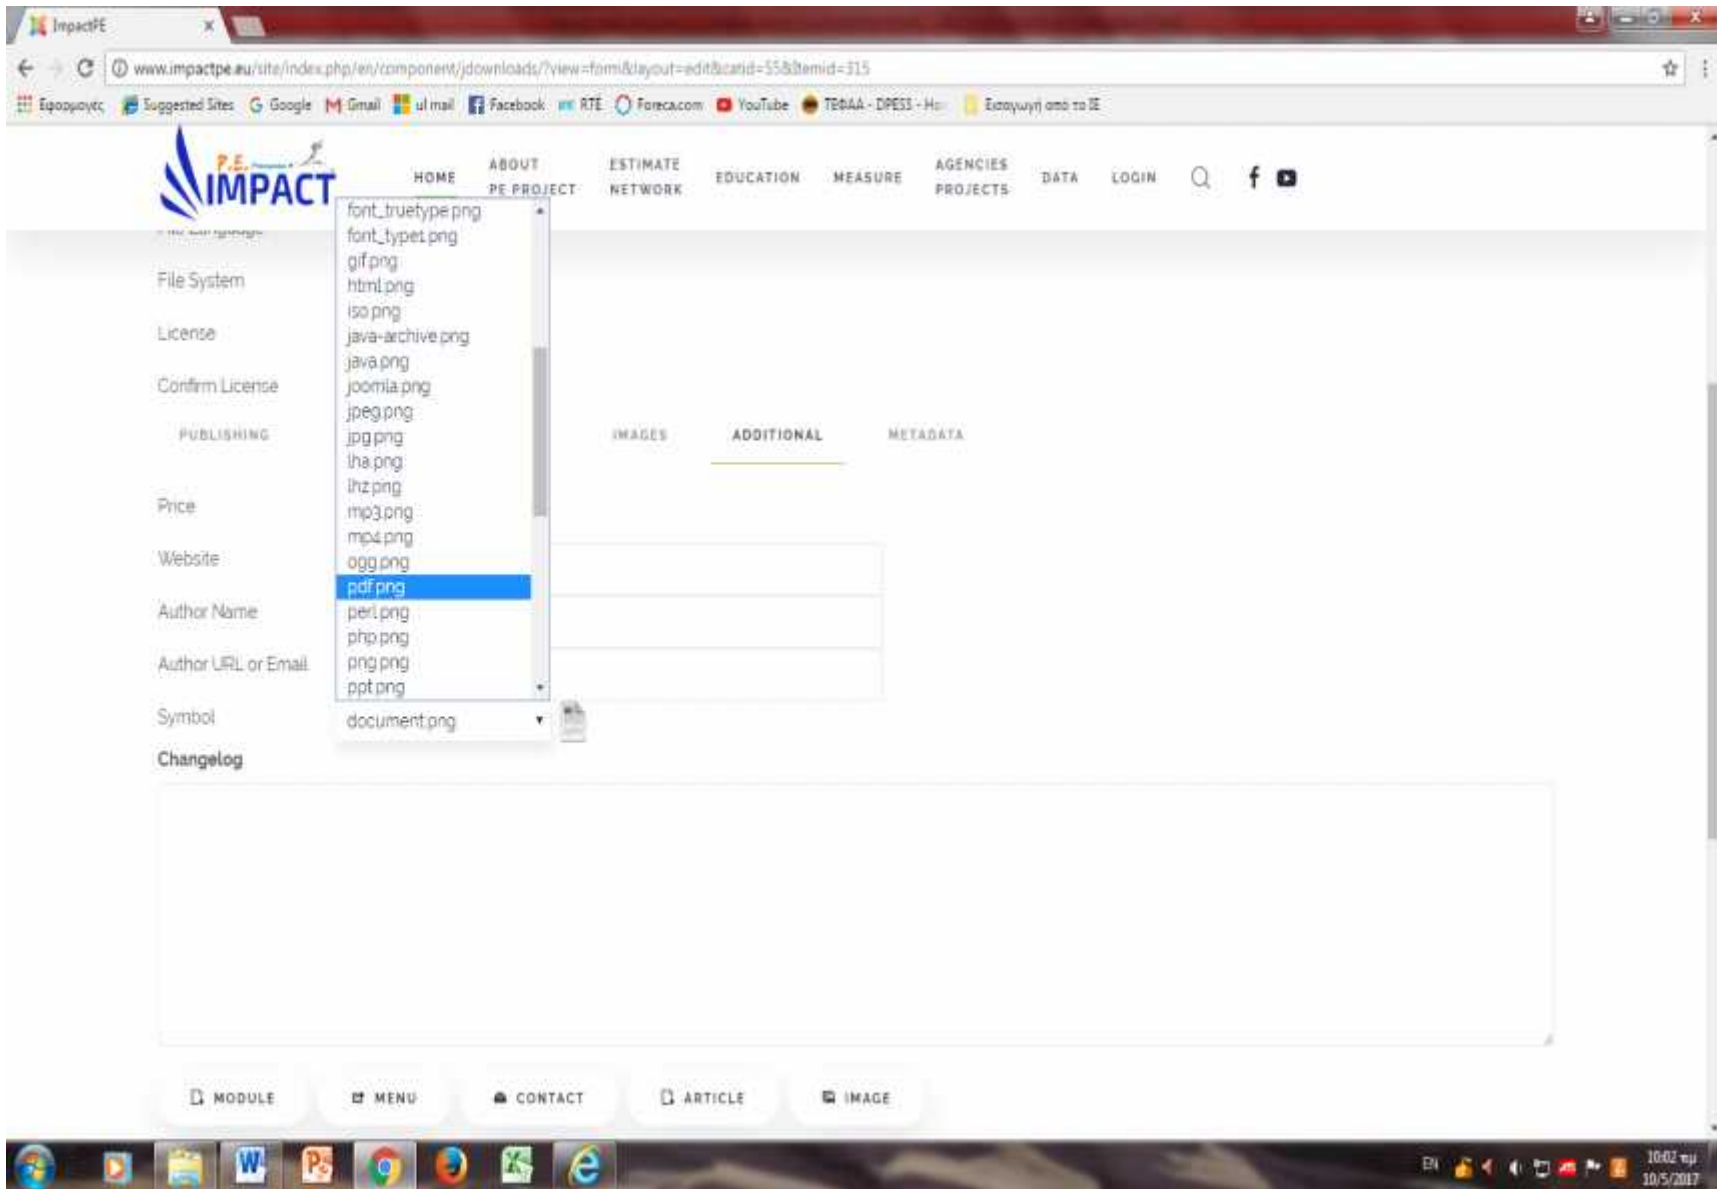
ImpactPE

www.impactpe.eu/site/index.php/en/component/jdownloads/?view=form&layout=edit&catid=55&Itemid=315

Εφαρμογές Suggested Sites Google Gmail ul mail Facebook RTE Foreca.com YouTube ΤΕΦΑΑ - DPESS - Ho Εισαγωγή από το IE

P.E. IMPACT

HOME ABOUT PE PROJECT ESTIMATE NETWORK EDUCATION MEASURE AGENCIES PROJECTS DATA LOGIN

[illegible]

File System

License

Confirm License

PUBLISHING

IMAGES ADDITIONAL METADATA

Price

Website

Author Name

Author URL or Email

Symbol

font_truetype.png
font_type1.png
gif.png
html.png
iso.png
java-archive.png
java.png
joomla.png
jpeg.png
jpg.png
lha.png
lhz.png
mp3.png
mp4.png
ogg.png
pdf.png
perl.png
php.png
png.png
ppt.png

document.png

Changelog

MODULE MENU CONTACT ARTICLE IMAGE

EN 10:02 πμ 10/5/2017